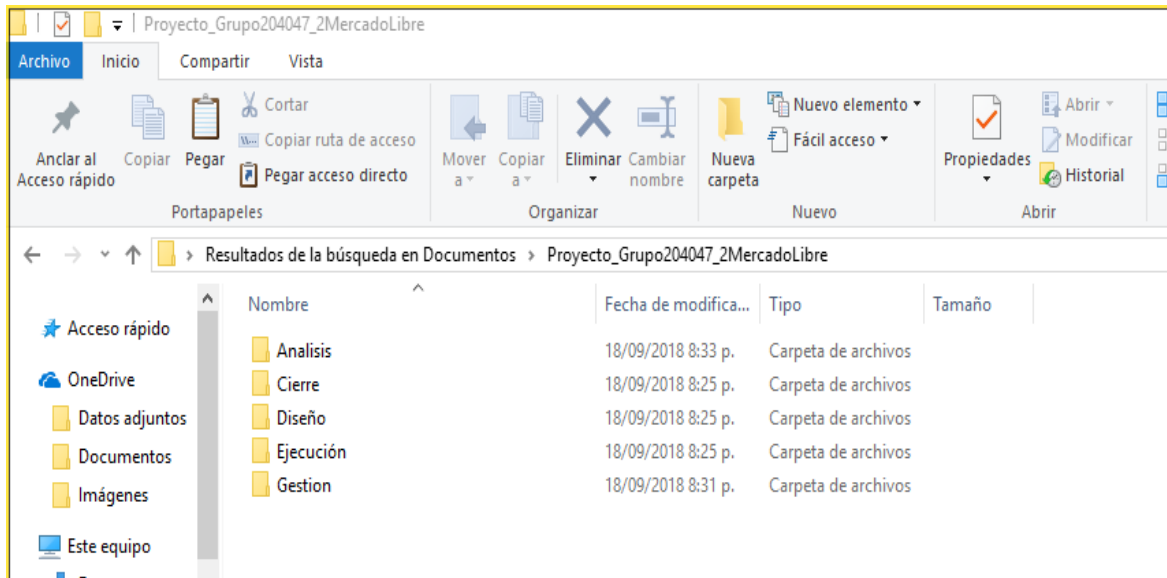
Proyecto_Grupo204047_2MercadoLibre

Archivo | Inicio | Compartir | Vista

Anclar al Acceso rápido | Copiar | Pegar | Cortar | Copiar ruta de acceso | Pegar acceso directo
Portapapeles

Mover a | Copiar a | Eliminar | Cambiar nombre
Organizar

Nueva carpeta | Nuevo elemento | Fácil acceso
Nuevo

Propiedades | Abrir | Modificar | Historial
Abrir

Resultados de la búsqueda en Documentos › Proyecto_Grupo204047_2MercadoLibre

Acceso rápido
OneDrive
Datos adjuntos
Documentos
Imágenes
Este equipo

| Nombre | Fecha de modifica... | Tipo | Tamaño |
|---|---|---|---|
| Analisis | 18/09/2018 8:33 p. | Carpeta de archivos | |
| Cierre | 18/09/2018 8:25 p. | Carpeta de archivos | |
| Diseño | 18/09/2018 8:25 p. | Carpeta de archivos | |
| Ejecución | 18/09/2018 8:25 p. | Carpeta de archivos | |
| Gestion | 18/09/2018 8:31 p. | Carpeta de archivos | |